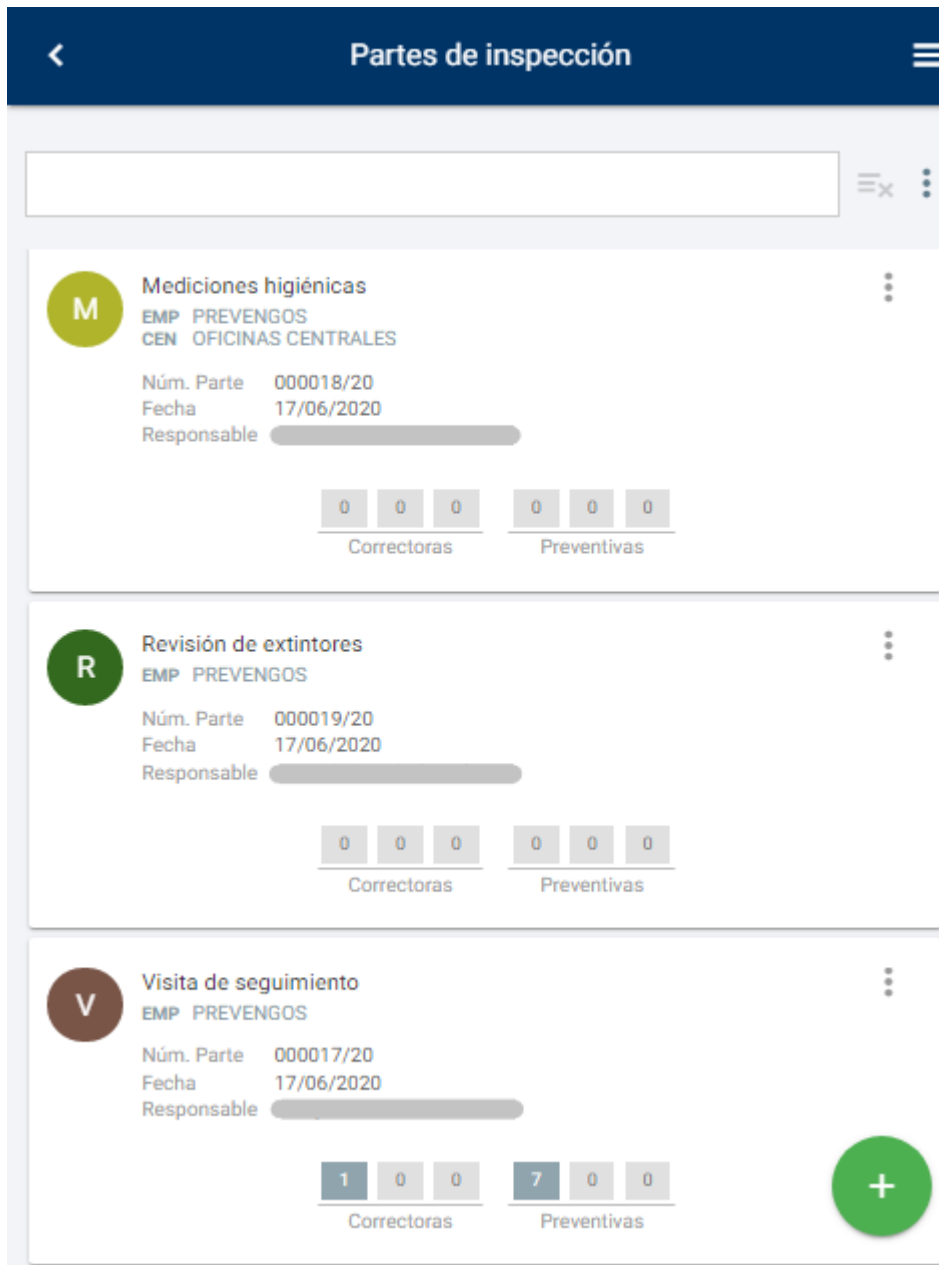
<
Partes de inspección

M
Mediciones higiénicas
EMP PREVENGOS
CEN OFICINAS CENTRALES
Núm. Parte 000018/20
Fecha 17/06/2020
Responsable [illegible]

0 0 0
Correctoras
0 0 0
Preventivas

R
Revisión de extintores
EMP PREVENGOS
Núm. Parte 000019/20
Fecha 17/06/2020
Responsable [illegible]

0 0 0
Correctoras
0 0 0
Preventivas

V
Visita de seguimiento
EMP PREVENGOS
Núm. Parte 000017/20
Fecha 17/06/2020
Responsable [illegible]

1 0 0
Correctoras
7 0 0
Preventivas

+